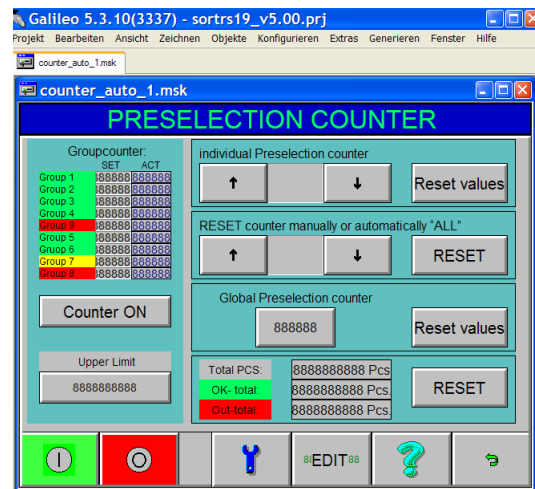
Galileo 5.3.10(3337) - sortrs19_v5.00.prj

Projekt Bearbeiten Ansicht Zeichnen Objekte Konfigurieren Extras Generieren Fenster Hilfe

counter_auto_1.msk

counter_auto_1.msk

PRESELECTION COUNTER

Groupcounter:

| | SET | ACT |
|---|---|---|
| Group 1 | 888888 | 888888 |
| Group 2 | 888888 | 888888 |
| Group 3 | 888888 | 888888 |
| Group 4 | 888888 | 888888 |
| Group 5 | 888888 | 888888 |
| Group 5 | 888888 | 888888 |
| Group 6 | 888888 | 888888 |
| Group 7 | 888888 | 888888 |
| Group 8 | 888888 | 888888 |

individual Preselection counter

↑ ↓ Reset values

RESET counter manually or automatically "ALL"

↑ ↓ RESET

Counter ON

Global Preselection counter

888888

Reset values

Upper Limit

8888888888

Total PCS: 8888888888 Pcs

OK- total: 8888888888 Pcs.

Out-total: 8888888888 Pcs.

RESET

88EDIT88